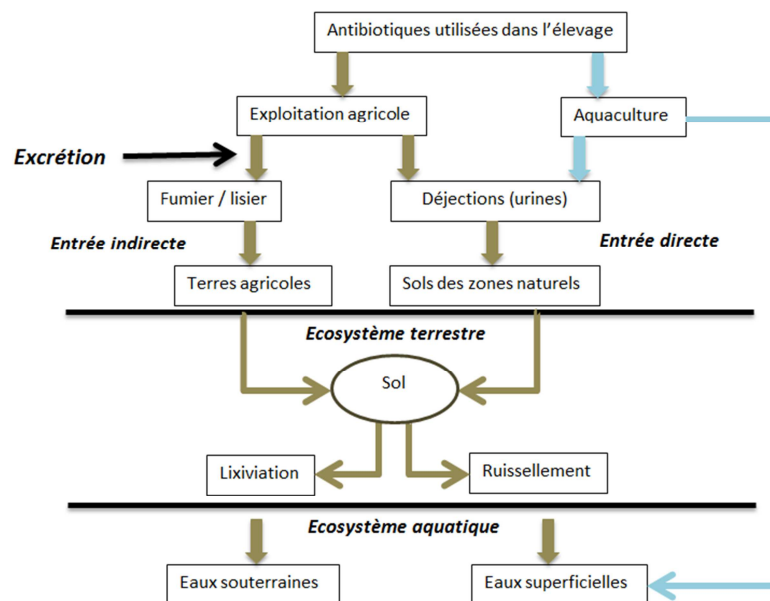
Antibiotiques utilisées dans l'élevage

Exploitation agricole

Aquaculture

Excrétion

Fumier / lisier

Déjections (urines)

Entrée indirecte

Entrée directe

Terres agricoles

Sols des zones naturels

Ecosystème terrestre

Sol

Lixiviation

Ruissellement

Ecosystème aquatique

Eaux souterraines

Eaux superficielles